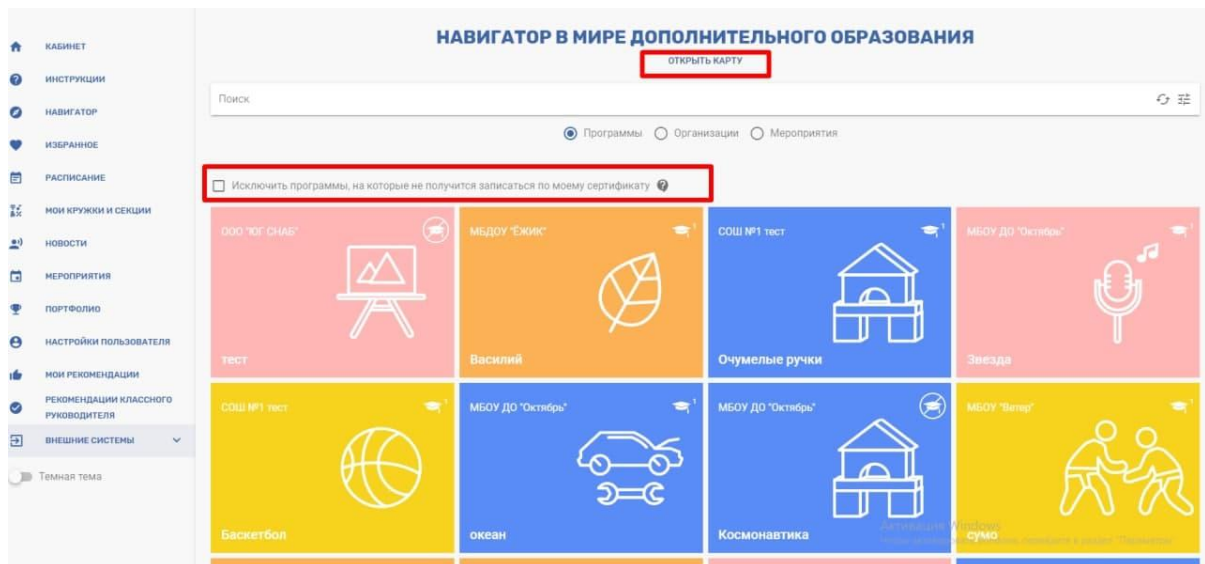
КАБИНЕТ
ИНСТРУКЦИИ
НАВИГАТОР
ИЗБРАННОЕ
РАСПИСАНИЕ
МОИ КРУЖКИ И СЕКЦИИ
НОВОСТИ
МЕРОПРИЯТИЯ
ПОРТФОЛИО
НАСТРОЙКИ ПОЛЬЗОВАТЕЛЯ
МОИ РЕКОМЕНДАЦИИ
РЕКОМЕНДАЦИИ КЛАССНОГО РУКОВОДИТЕЛЯ
ВНЕШНИЕ СИСТЕМЫ
Темная тема

НАВИГАТОР В МИРЕ ДОПОЛНИТЕЛЬНОГО ОБРАЗОВАНИЯ
ОТКРЫТЬ КАРТУ

Поиск

Программы Организации Мероприятия

Исключить программы, на которые не получится записаться по моему сертификату

ООО "ЮГ СНАБ"
тест

МБДОУ "ЁЖИК"
Василий

СОШ №1 тест
Очумелые ручки

МБОУ ДО "Октябрь"
Звезда

СОШ №1 тест
Баскетбол

МБОУ ДО "Октябрь"
океан

МБОУ ДО "Октябрь"
Космонавтика

МБОУ "Витер"
сумо

Активация Windows
Чтобы активировать Windows, перейдите в раздел "Параметры"